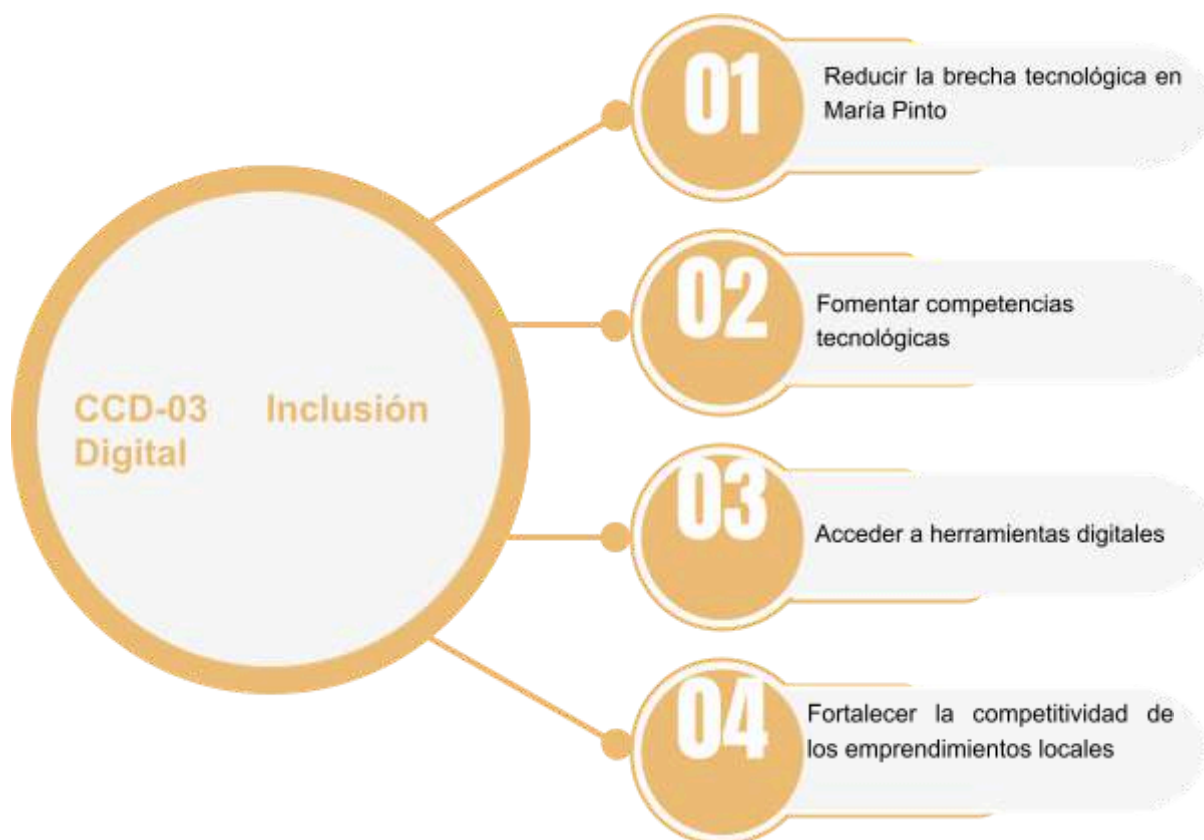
CCD-03 Inclusión Digital

01
Reducir la brecha tecnológica en María Pinto

02
Fomentar competencias tecnológicas

03
Acceder a herramientas digitales

04
Fortalecer la competitividad de los emprendimientos locales